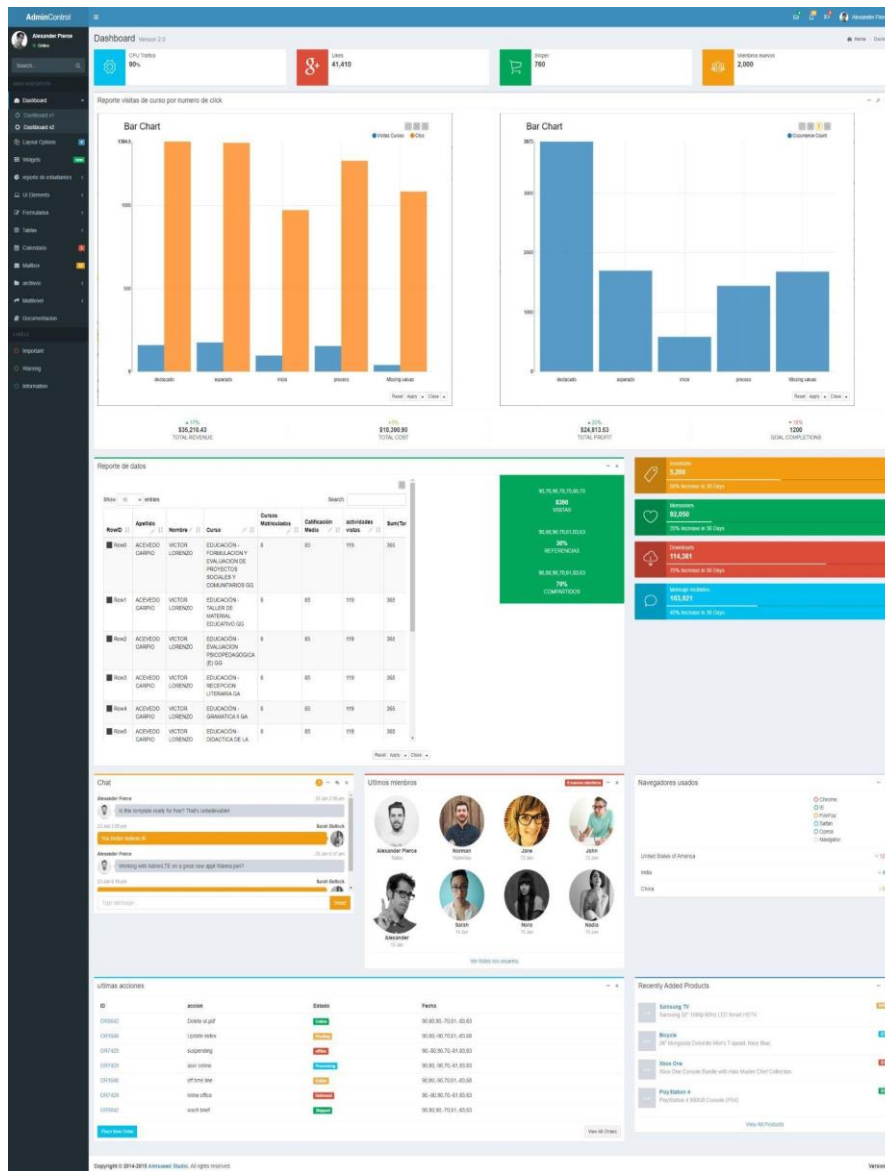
AdminControl

Alexander Pierce
Online

Search...

MAIN NAVIGATION
Dashboard
Dashboard v1
Dashboard v2
Layout Options
Widgets
reporte de estudiantes
UI Elements
Formularios
Tables
Calendario
Mailbox
archivos
Multilevel
Documentacion
LABELS
Important
Warning
Information

Alexander Pierce

Dashboard Version 2.0

Home / Dash

CPU Traffic
90%

Likes
41,410

Singer
760

Miembros nuevos
2,000

Reporte visitas de curso por numero de click

Bar Chart
Visitas Curso Click
1384.5
1000
500
0
destacado esperado inicio proceso Missing values
Reset Apply Close

Bar Chart
Ocurrence Count
3871
3000
2000
1000
0
destacado esperado inicio proceso Missing values
Reset Apply Close

▲ 17%
$35,210.43
TOTAL REVENUE

0%
$10,390.90
TOTAL COST

▲ 20%
$24,813.53
TOTAL PROFIT

▼ 18%
1200
GOAL COMPLETIONS

Reporte de datos

Show 10 entries
Search

| RowID | Apellido | Nombre | Curso | Cursos Matriculados | Calificación Medio | actividades vistas | Sum(Tor |
|---|---|---|---|---|---|---|---|
| Row0 | ACEVEDO CARPIO | VICTOR LORENZO | EDUCACIÓN - FORMULACION Y EVALUACION DE PROYECTOS SOCIALES Y COMUNITARIOS GG | 8 | 83 | 119 | 365 |
| Row1 | ACEVEDO CARPIO | VICTOR LORENZO | EDUCACIÓN - TALLER DE MATERIAL EDUCATIVO GG | 8 | 83 | 119 | 365 |
| Row2 | ACEVEDO CARPIO | VICTOR LORENZO | EDUCACIÓN - EVALUACION PSICOPEDAGOGICA (E) GG | 8 | 83 | 119 | 365 |
| Row3 | ACEVEDO CARPIO | VICTOR LORENZO | EDUCACIÓN - RECEPCION LITERARIA GA | 8 | 83 | 119 | 365 |
| Row4 | ACEVEDO CARPIO | VICTOR LORENZO | EDUCACIÓN - GRAMATICA II GA | 8 | 83 | 119 | 365 |
| Row5 | ACEVEDO CARPIO | VICTOR LORENZO | EDUCACIÓN - DIDACTICA DE LA | 8 | 83 | 119 | 365 |

Reset Apply Close

90,70,90,70,75,80,70
$390
VISITAS

90,50,90,70,61,83,63
30%
REFERENCIAS

90,50,90,70,61,83,63
70%
COMPARTIDOS

Inventario
5,200
50% Increase in 30 Days

Menciones
92,050
20% Increase in 30 Days

Downloads
114,381
70% Increase in 30 Days

Message recibidos
163,921
40% Increase in 30 Days

Chat
Alexander Pierce
23 Jan 2:00 pm
Is this template really for free? That's unbelievable!
23 Jan 2:05 pm
Sarah Bullock
You better believe it!
Alexander Pierce
23 Jan 5:37 pm
Working with AdminLTE on a great new app! Wanna join?
23 Jan 6:10 pm
Sarah Bullock
Type Message ...
Send

Ultimos miembros
8 nuevos miembros
Alexander Pierce
Today
Norman
Yesterday
Jane
12 Jan
John
12 Jan
Alexander
13 Jan
Sarah
14 Jan
Nora
15 Jan
Nadia
15 Jan
Ver todos los usuarios

Navegadores usados
Chrome
IE
FireFox
Safari
Opera
Navigator
United States of America
India
China

ultimas acciones

| ID | accion | Estado | Fecha |
|---|---|---|---|
| OR9842 | Delete id pdf | Online | 90,80,90,-70,61,-83,63 |
| OR1848 | Update index | Pending | 90,80,90,-70,61,-83,63 |
| OR7429 | suspending | offline | 90,-80,90,70,-61,83,63 |
| OR7429 | user online | Processing | 90,-80,90,70,-61,83,63 |
| OR1848 | off time line | Online | 90,-80,90,70,-61,-83,63 |
| OR7429 | tome office | Delivered | 90,-80,90,70,-61,83,63 |
| OR9842 | sinch brief | Shipped | 90,80,90,-70,61,-83,63 |

Place New Order
View All Orders

Recently Added Products
Samsung TV
Samsung 32" 1080p 60Hz LED Smart HDTV.
Bicycle
26" Mongoose Dolomite Men's 7-speed, Navy Blue.
Xbox One
Xbox One Console Bundle with Halo Master Chief Collection.
PlayStation 4
PlayStation 4 500GB Console (PS4)
View All Products

Copyright © 2014-2015 Almsaeed Studio. All rights reserved.
Version